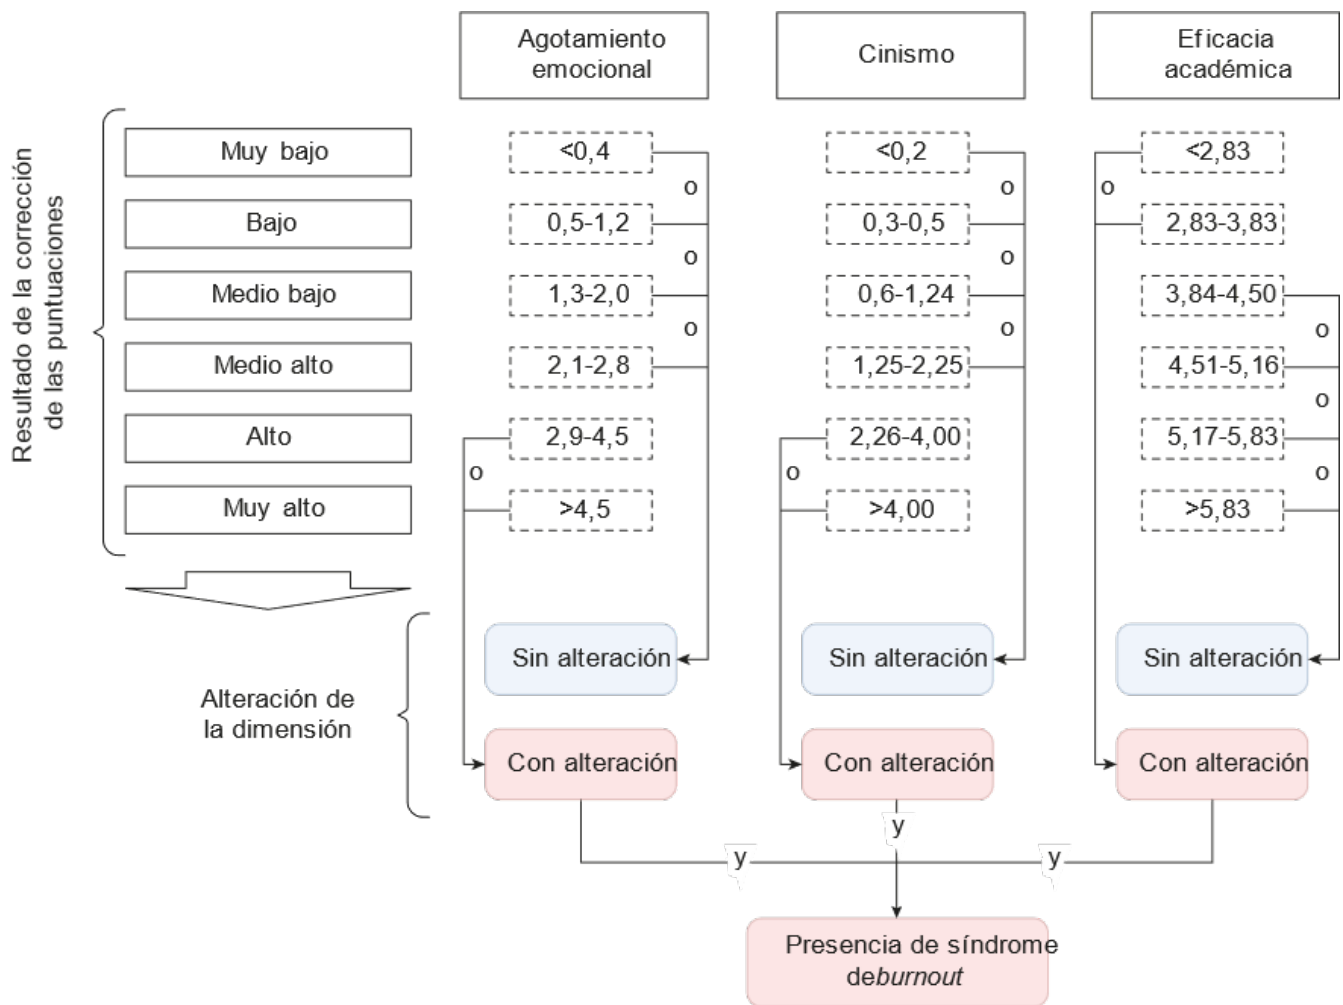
Agotamiento emocional

Cinismo

Eficacia académica

Resultado de la corrección de las puntuaciones

Muy bajo
Bajo
Medio bajo
Medio alto
Alto
Muy alto

<0,4
o
0,5-1,2
o
1,3-2,0
o
2,1-2,8
2,9-4,5
o
>4,5

<0,2
o
0,3-0,5
o
0,6-1,24
o
1,25-2,25
2,26-4,00
o
>4,00

<2,83
o
2,83-3,83
3,84-4,50
o
4,51-5,16
o
5,17-5,83
o
>5,83

Alteración de la dimensión

Sin alteración
Sin alteración
Sin alteración

Con alteración
Con alteración
Con alteración

y
y
y

Presencia de síndrome deburnout